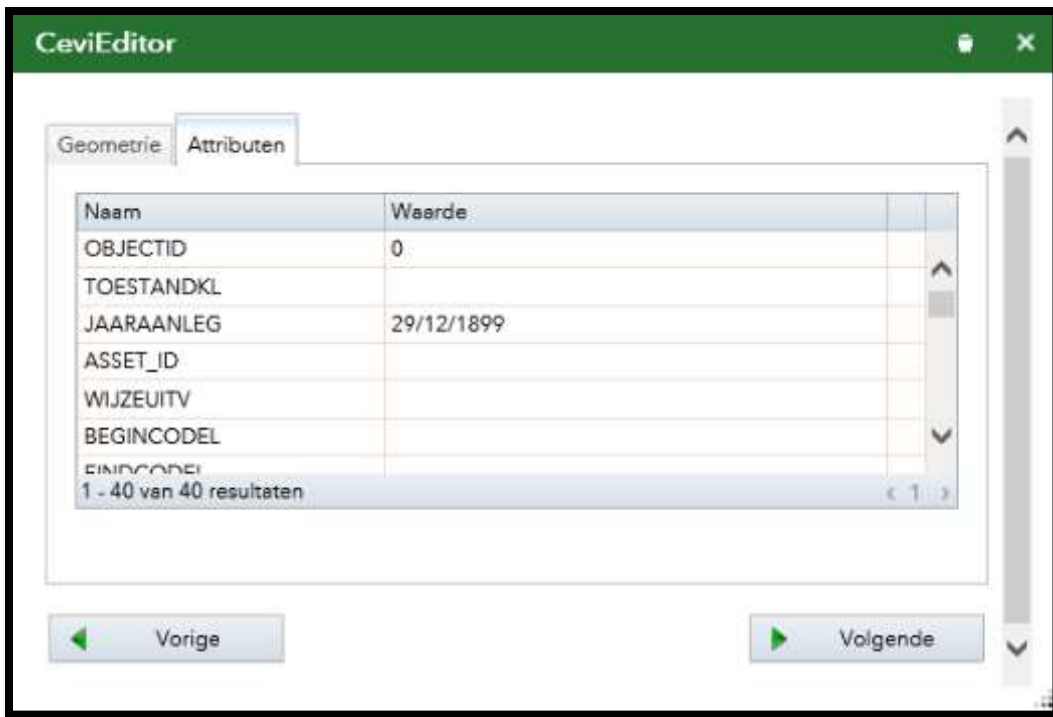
CeviEditor

Geometrie | Attributen

| Naam | Waarde |
|---|---|
| OBJECTID | 0 |
| TOESTANDKL | |
| JAARAANLEG | 29/12/1899 |
| ASSET_ID | |
| WIJZEUITV | |
| BEGINCODEL | |
| EINDCODEL | |

1 - 40 van 40 resultaten

< 1 >

Vorige

Volgende